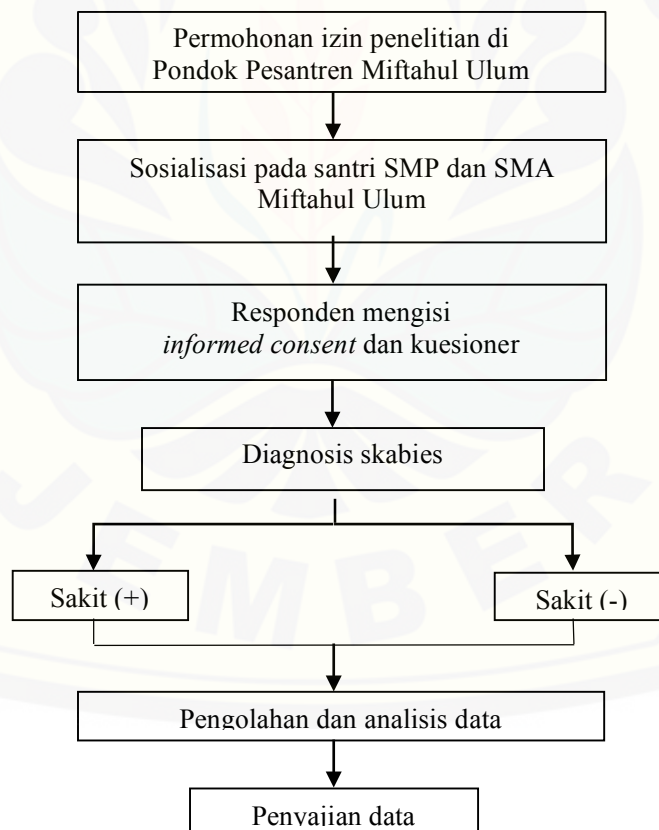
Permohonan izin penelitian di Pondok Pesantren Miftahul Ulum

Sosialisasi pada santri SMP dan SMA Miftahul Ulum

Responden mengisi *informed consent* dan kuesioner

Diagnosis skabies

Sakit (+)

Sakit (-)

Pengolahan dan analisis data

Penyajian data